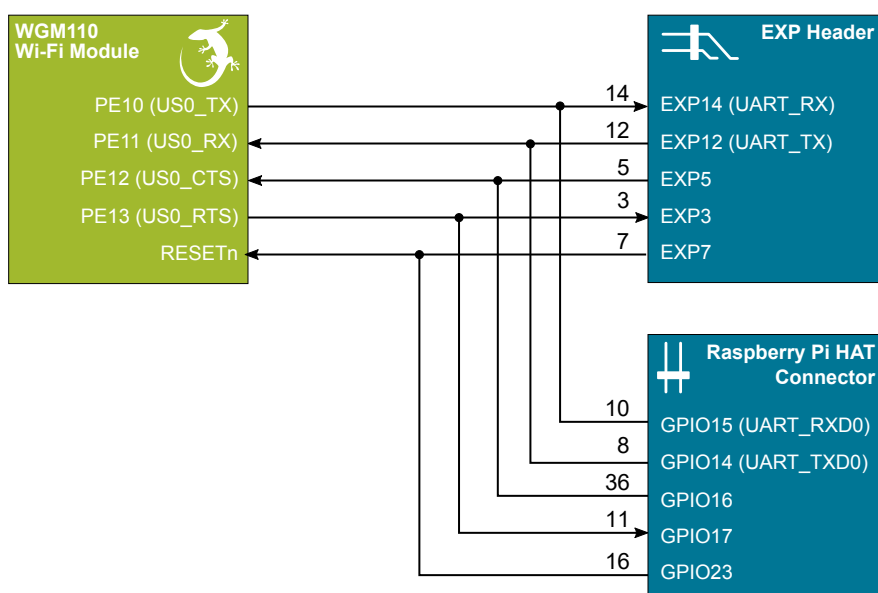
WGM110
Wi-Fi Module

PE10 (US0_TX)
PE11 (US0_RX)
PE12 (US0_CTS)
PE13 (US0_RTS)
RESETn

14
12
5
3
7

EXP Header

EXP14 (UART_RX)
EXP12 (UART_TX)
EXP5
EXP3
EXP7

Raspberry Pi HAT Connector

10
8
36
11
16

GPIO15 (UART_RXD0)
GPIO14 (UART_TXD0)
GPIO16
GPIO17
GPIO23